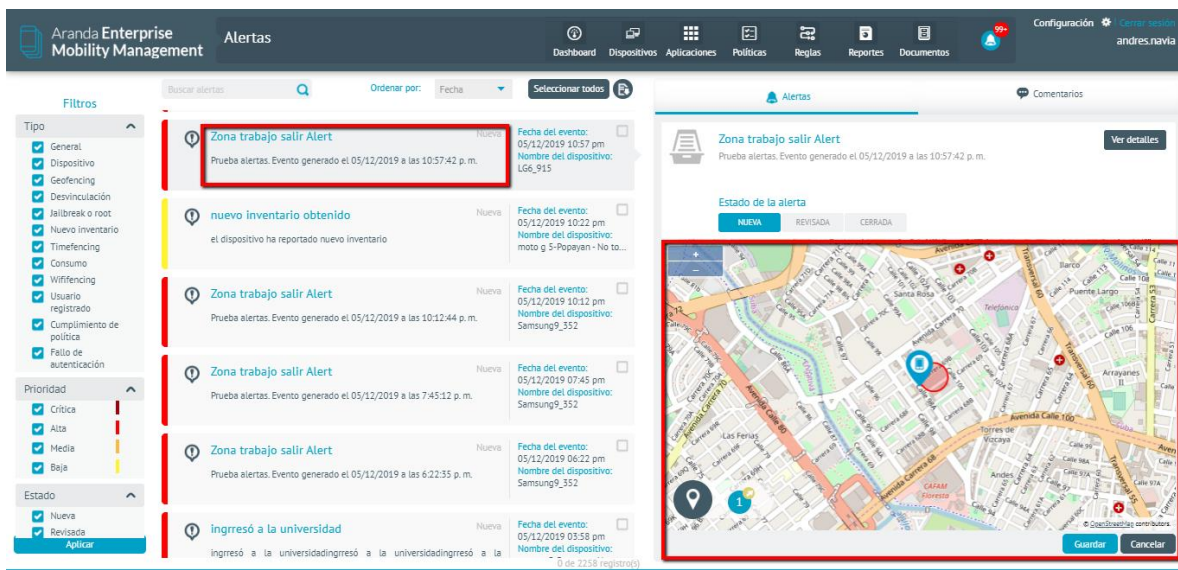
Aranda Enterprise Mobility Management

Alertas

Dashboard Dispositivos Aplicaciones Políticas Reglas Reportes Documentos

99+

Configuración Cerrar sesión
andres.navia

Filtros

Tipo
General
Dispositivo
Geofencing
Desvinculación
Jailbreak o root
Nuevo inventario
Timefencing
Consumo
Wififencing
Usuario registrado
Cumplimiento de política
Fallo de autenticación

Prioridad
Crítica
Alta
Media
Baja

Estado
Nueva
Revisada

Aplicar

Buscar alertas

Ordenar por: Fecha

Seleccionar todos

Zona trabajo salir Alert
Nueva
Prueba alertas. Evento generado el 05/12/2019 a las 10:57:42 p. m.
Fecha del evento: 05/12/2019 10:57 pm
Nombre del dispositivo: LG6_915

nuevo inventario obtenido
Nueva
el dispositivo ha reportado nuevo inventario
Fecha del evento: 05/12/2019 10:22 pm
Nombre del dispositivo: moto g 5-Popayan - No to...

Zona trabajo salir Alert
Nueva
Prueba alertas. Evento generado el 05/12/2019 a las 10:12:44 p. m.
Fecha del evento: 05/12/2019 10:12 pm
Nombre del dispositivo: Samsung9_352

Zona trabajo salir Alert
Nueva
Prueba alertas. Evento generado el 05/12/2019 a las 7:45:12 p. m.
Fecha del evento: 05/12/2019 07:45 pm
Nombre del dispositivo: Samsung9_352

Zona trabajo salir Alert
Nueva
Prueba alertas. Evento generado el 05/12/2019 a las 6:22:35 p. m.
Fecha del evento: 05/12/2019 06:22 pm
Nombre del dispositivo: Samsung9_352

ingrresó a la universidad
Nueva
ingrresó a la universidadingrresó a la universidadingrresó a la
Fecha del evento: 05/12/2019 03:58 pm
Nombre del dispositivo:
0 de 2258 registro(s)

Alertas
Comentarios

Zona trabajo salir Alert
Prueba alertas. Evento generado el 05/12/2019 a las 10:57:42 p. m.
Ver detalles

Estado de la alerta
NUEVA REVISADA CERRADA

+
-

Santa Rosa
Telefónica
Puente Largo
Barco
Arrayanes
Avenida Calle 100
Torres de Vizcaya
Las Ferias
Andes
CAFAM Floresta
Avenida Carrera 68
Avenida Carrera 70
Transversal 60
Carrera 53

1

© OpenStreetMap contributors.

Guardar
Cancelar